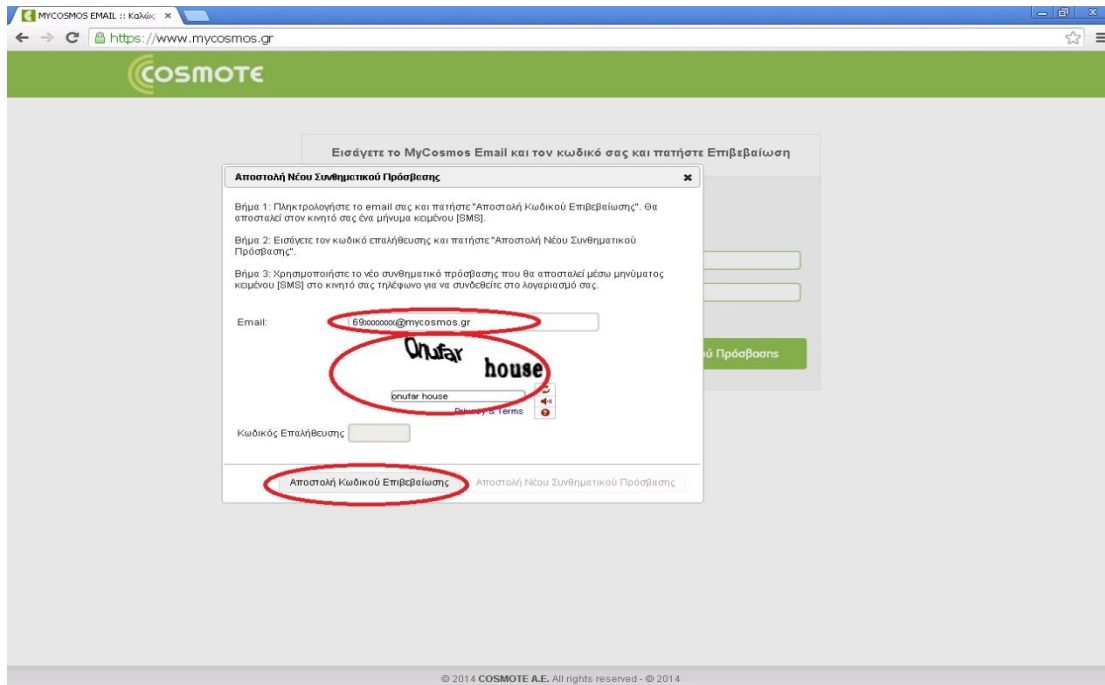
MYCOSMOS EMAIL :: Καλώς ×

https://www.mycosmos.gr

COSMOTE

Εισάγετε το MyCosmos Email και τον κωδικό σας και πατήστε Επιβεβαίωση

Αποστολή Νέου Συνθηματικού Πρόσβασης ×

Βήμα 1: Πληκτρολογήστε το email σας και πατήστε "Αποστολή Κωδικού Επιβεβαίωσης". Θα αποσταλεί στον κινητό σας ένα μήνυμα κειμένου [SMS].

Βήμα 2: Εισάγετε τον κωδικό επαλήθευσης και πατήστε "Αποστολή Νέου Συνθηματικού Πρόσβασης".

Βήμα 3: Χρησιμοποιήστε το νέο συνθηματικό πρόσβασης που θα αποσταλεί μέσω μηνύματος κειμένου [SMS] στο κινητό σας τηλέφωνο για να συνδεθείτε στο λογαριασμό σας.

Email: 69xxxxxxxx@mycosmos.gr

Onufar house

onufar house

Privacy & Terms

Κωδικός Επαλήθευσης

Αποστολή Κωδικού Επιβεβαίωσης Αποστολή Νέου Συνθηματικού Πρόσβασης

ύ Πρόσβασης

© 2014 COSMOTE A.E. All rights reserved - © 2014